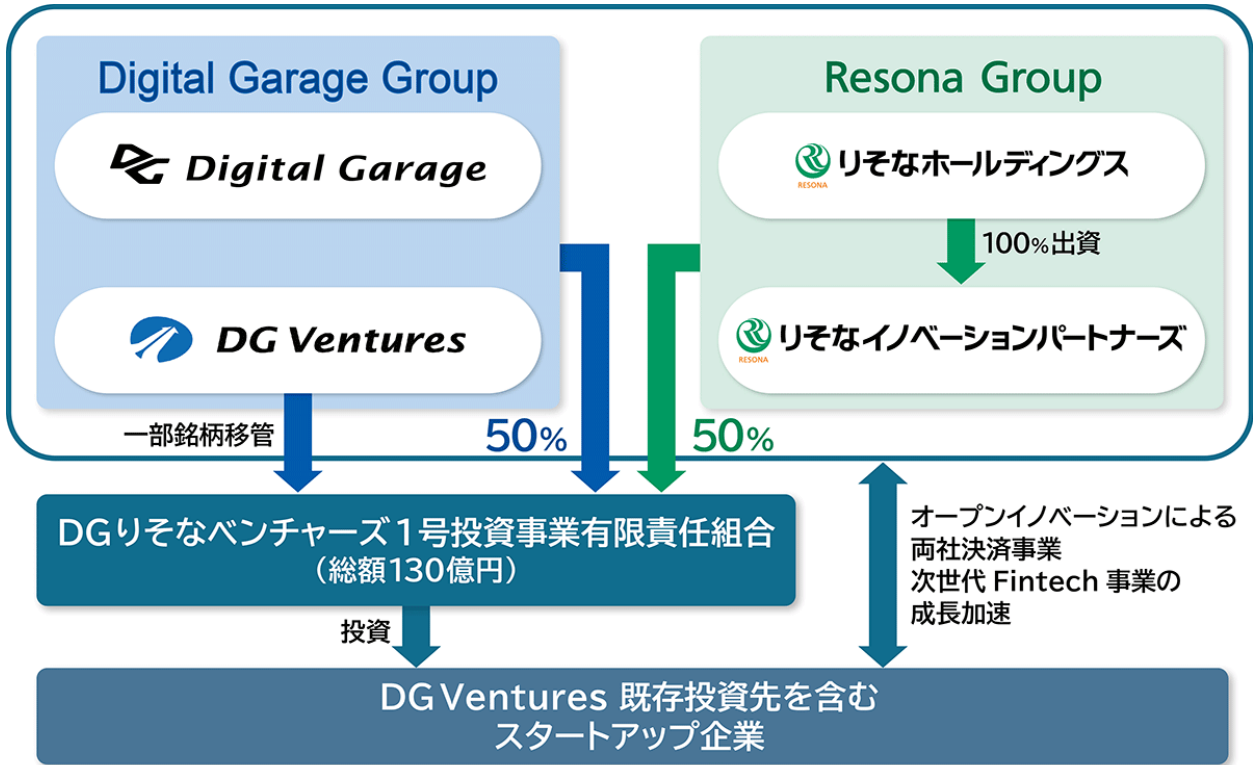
Digital Garage Group

Digital Garage

DG Ventures

Resona Group

RESONA りそなホールディングス

100%出資

RESONA りそなイノベーションパートナーズ

一部銘柄移管

50%

50%

DGりそなベンチャーズ1号投資事業有限責任組合
（総額130億円）

オープンイノベーションによる
両社決済事業
次世代 Fintech 事業の
成長加速

投資

DG Ventures 既存投資先を含む
スタートアップ企業